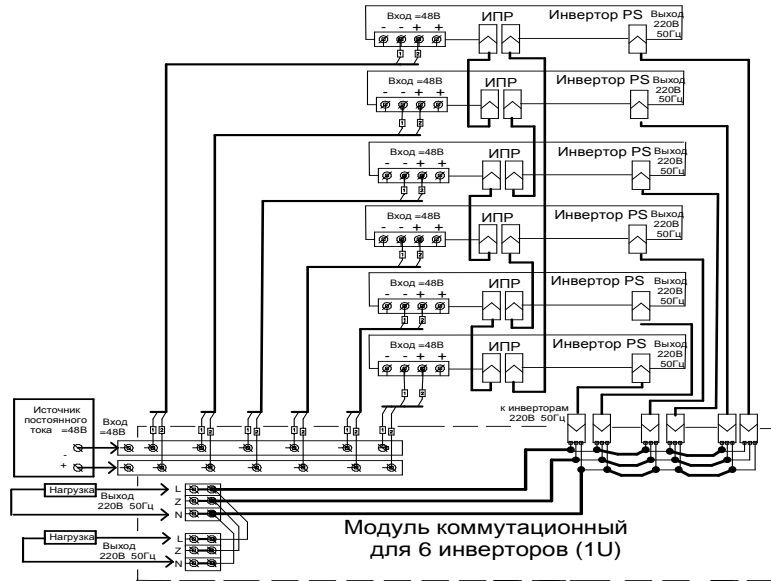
Вход =48В
- - + +
ИПР
Инвертор PS
Выход 220В 50Гц

Вход =48В
- - + +
ИПР
Инвертор PS
Выход 220В 50Гц

Вход =48В
- - + +
ИПР
Инвертор PS
Выход 220В 50Гц

Вход =48В
- - + +
ИПР
Инвертор PS
Выход 220В 50Гц

Вход =48В
- - + +
ИПР
Инвертор PS
Выход 220В 50Гц

Вход =48В
- - + +
ИПР
Инвертор PS
Выход 220В 50Гц

Источник постоянного тока =48В
-
+
Вход =48В
к инверторам 220В 50Гц

Нагрузка
Выход 220В 50Гц
L
Z
N

Нагрузка
Выход 220В 50Гц
L
Z
N

Модуль коммутационный для 6 инверторов (1U)